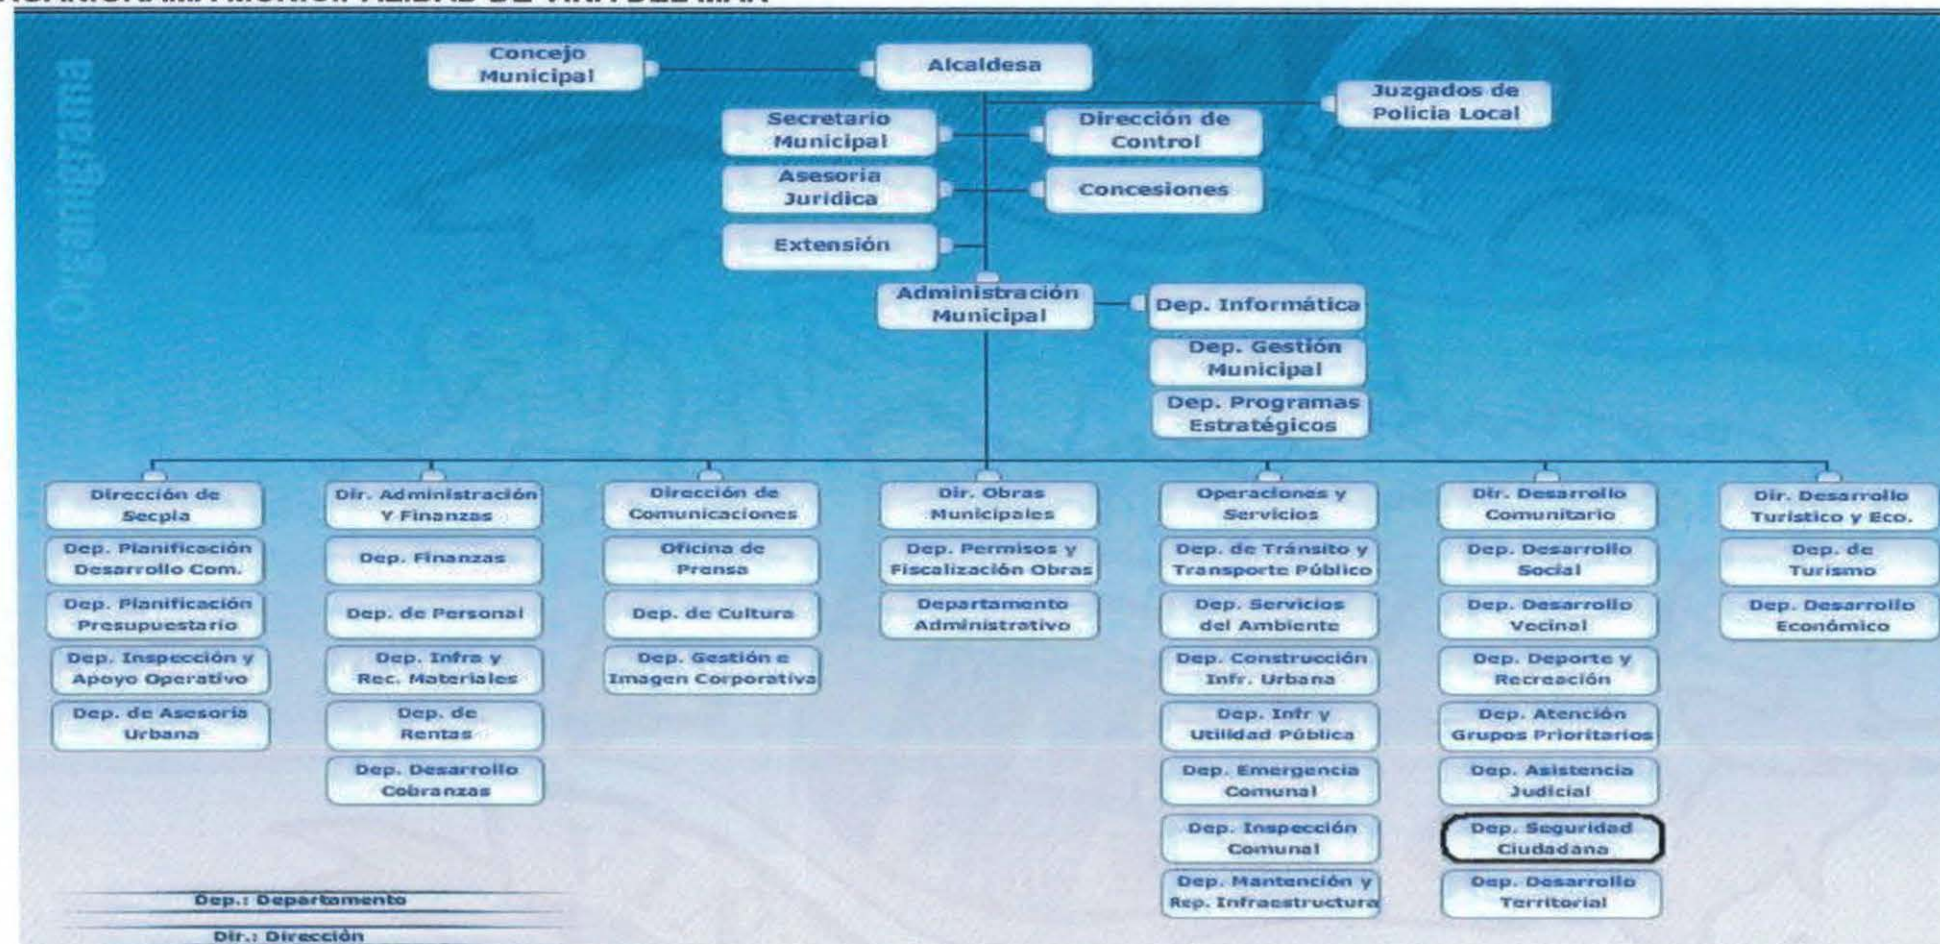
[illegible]

Organigrama

Concejo Municipal

Alcaldesa

Juzgados de Policia Local

Secretario Municipal

Dirección de Control

Asesoria Juridica

Concesiones

Extensión

Administración Municipal

Dep. Informática

Dep. Gestión Municipal

Dep. Programas Estratégicos

Dirección de Secpla

Dep. Planificación Desarrollo Com.

Dep. Planificación Presupuestario

Dep. Inspección y Apoyo Operativo

Dep. de Asesoria Urbana

Dir. Administración Y Finanzas

Dep. Finanzas

Dep. de Personal

Dep. Infra y Rec. Materiales

Dep. de Rentas

Dep. Desarrollo Cobranzas

Dirección de Comunicaciones

Oficina de Prensa

Dep. de Cultura

Dep. Gestión e Imagen Corporativa

Dir. Obras Municipales

Dep. Permisos y Fiscalización Obras

Departamento Administrativo

Operaciones y Servicios

Dep. de Tránsito y Transporte Público

Dep. Servicios del Ambiente

Dep. Construcción Infr. Urbana

Dep. Infr y Utilidad Pública

Dep. Emergencia Comunal

Dep. Inspección Comunal

Dep. Mantención y Rep. Infraestructura

Dir. Desarrollo Comunitario

Dep. Desarrollo Social

Dep. Desarrollo Vecinal

Dep. Deporte y Recreación

Dep. Atención Grupos Prioritarios

Dep. Asistencia Judicial

Dep. Seguridad Ciudadana

Dep. Desarrollo Territorial

Dir. Desarrollo Turistico y Eco.

Dep. de Turismo

Dep. Desarrollo Económico

Dep.: Departamento

Dir.: Dirección